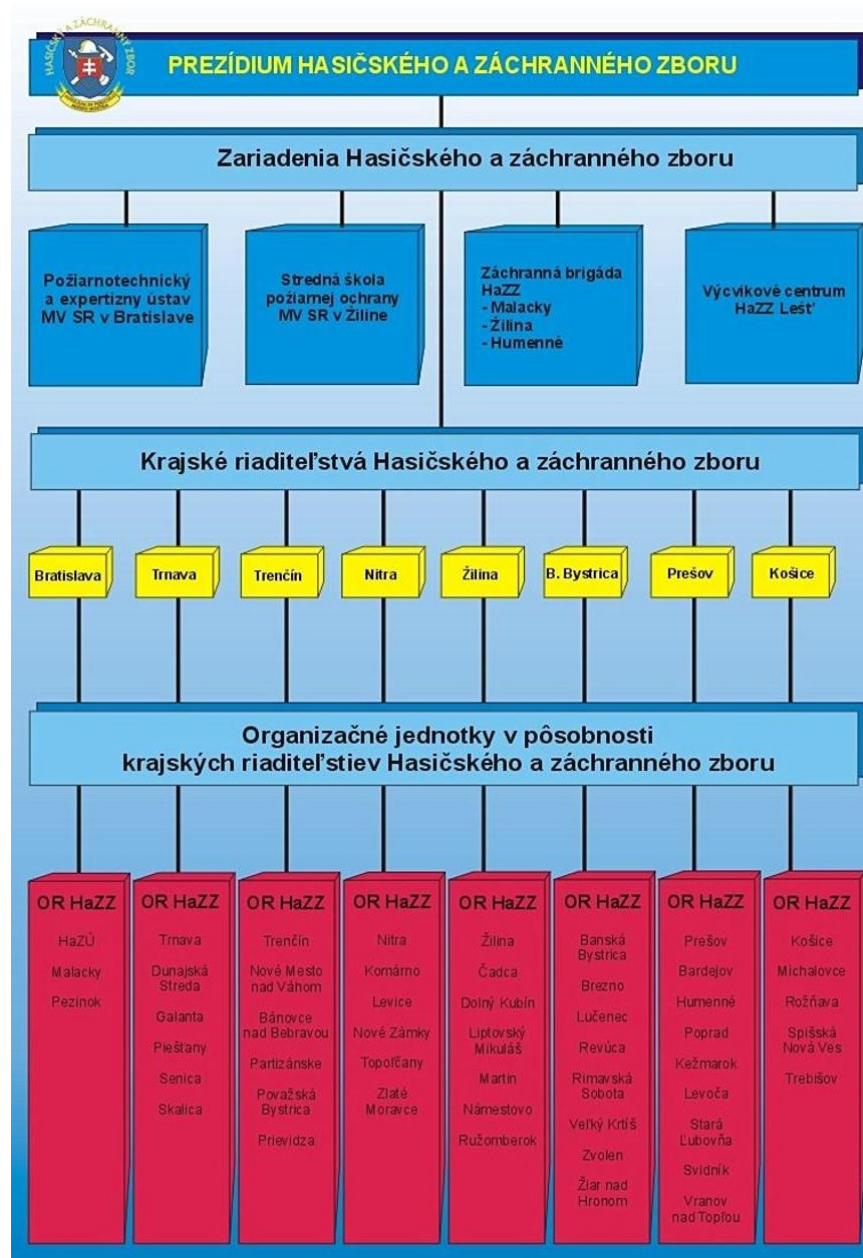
HASIČSKÝ A ZÁCHRANNÝ ZBOR

PREZÍDIUM HASIČSKÉHO A ZÁCHRANNÉHO ZBORU

Zariadenia Hasičského a záchranného zboru

Požiarnotechnický a expertízny ústav MV SR v Bratislave

Stredná škola požiarnej ochrany MV SR v Žiline

Záchranná brigáda HaZZ
- Malacky
- Žilina
- Humenné

Výcvikové centrum HaZZ Lešť

Krajské riaditeľstvá Hasičského a záchranného zboru

Bratislava

Trnava

Trenčín

Nitra

Žilina

B. Bystrica

Prešov

Košice

Organizačné jednotky v pôsobnosti krajských riaditeľstiev Hasičského a záchranného zboru

OR HaZZ
HaZÚ
Malacky
Pezinok

OR HaZZ
Trnava
Dunajská Streda
Galanta
Piešťany
Senica
Skalica

OR HaZZ
Trenčín
Nové Mesto nad Váhom
Bánovce nad Bebravou
Partizánske
Považská Bystrica
Prievidza

OR HaZZ
Nitra
Komárno
Levice
Nové Zámky
Topoľčany
Zlaté Moravce

OR HaZZ
Žilina
Čadca
Dolný Kubín
Liptovský Mikuláš
Martin
Námestovo
Ružomberok

OR HaZZ
Banská Bystrica
Brezno
Lučenec
Revúca
Rimavská Sobota
Veľký Krtíš
Zvolen
Žiar nad Hronom

OR HaZZ
Prešov
Bardejov
Humenné
Poprad
Kežmarok
Levoča
Stará Ľubovňa
Svidník
Vranov nad Topľou

OR HaZZ
Košice
Michalovce
Rožňava
Spišská Nová Ves
Trebišov